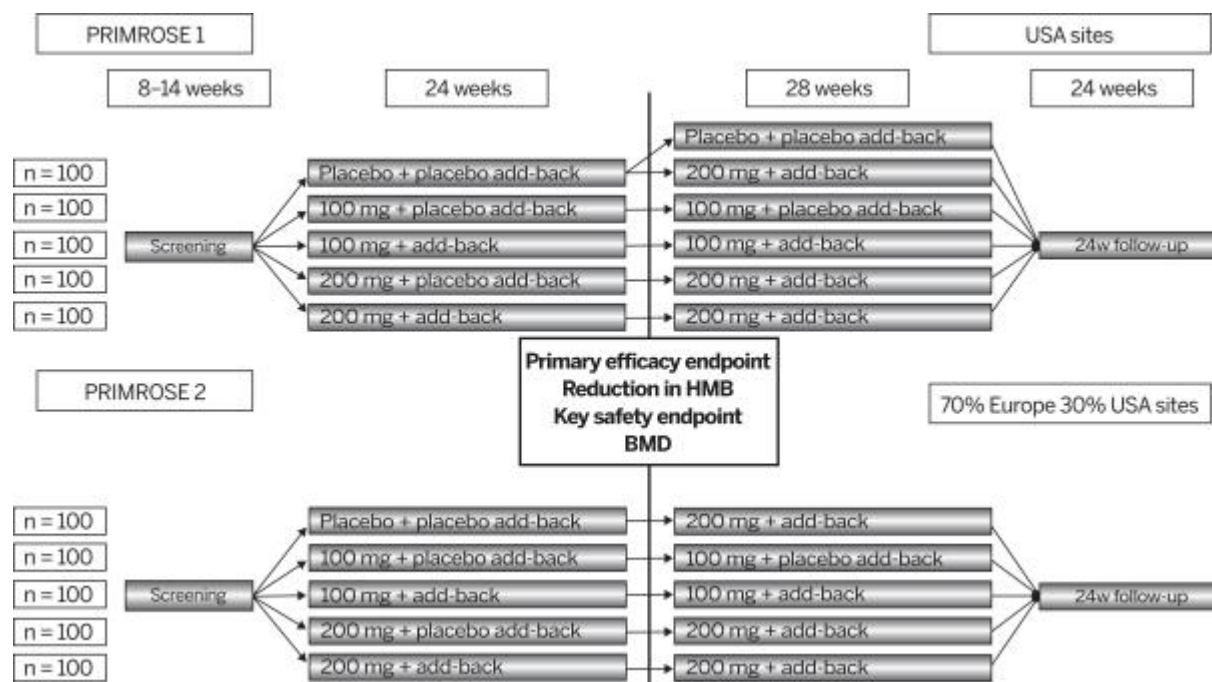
PRIMROSE 1

USA sites

8–14 weeks

24 weeks

28 weeks

24 weeks

n = 100
n = 100
n = 100
n = 100
n = 100

Screening

Placebo + placebo add-back
100 mg + placebo add-back
100 mg + add-back
200 mg + placebo add-back
200 mg + add-back

Placebo + placebo add-back
200 mg + add-back
100 mg + placebo add-back
100 mg + add-back
200 mg + add-back
200 mg + add-back

24w follow-up

Primary efficacy endpoint
Reduction in HMB
Key safety endpoint
BMD

PRIMROSE 2

70% Europe 30% USA sites

n = 100
n = 100
n = 100
n = 100
n = 100

Screening

Placebo + placebo add-back
100 mg + placebo add-back
100 mg + add-back
200 mg + placebo add-back
200 mg + add-back

200 mg + add-back
100 mg + placebo add-back
100 mg + add-back
200 mg + add-back
200 mg + add-back

24w follow-up